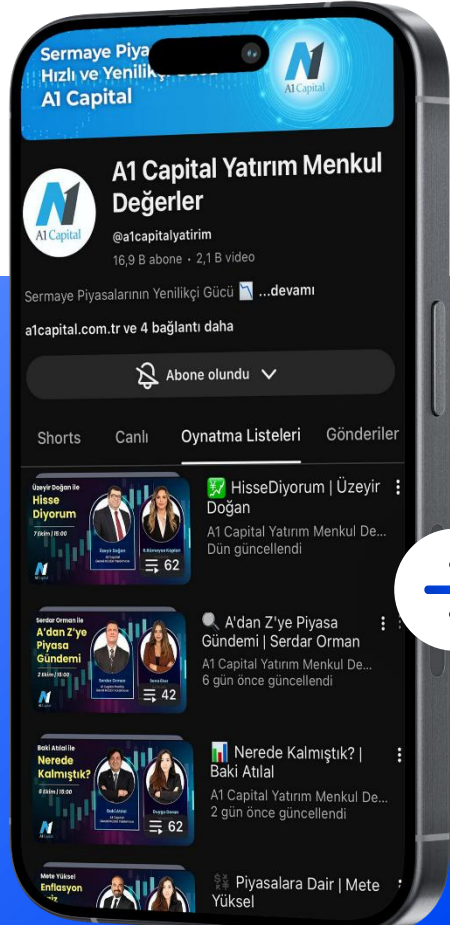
Sermaye Piya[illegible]
Hızlı ve Yenilik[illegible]
A1 Capital

A1 Capital

A1 Capital Yatırım Menkul Değerler

@a1capitalyatirim
16,9 B abone • 2,1 B video

Sermaye Piyasalarının Yenilikçi Gücü 📉 ...devamı

a1capital.com.tr ve 4 bağlantı daha

Abone olundu

Shorts Canlı Oynatma Listeleri Gönderiler

Üzeyir Doğan ile
Hisse Diyorum
62

💹 HisseDiyorum | Üzeyir Doğan
A1 Capital Yatırım Menkul De...
Dün güncellendi

Serdar Orman ile
A'dan Z'ye Piyasa Gündemi
42

🔍 A'dan Z'ye Piyasa Gündemi | Serdar Orman
A1 Capital Yatırım Menkul De...
6 gün önce güncellendi

Baki Atılal ile
Nerede Kalmıştık?
62

📊 Nerede Kalmıştık? | Baki Atılal
A1 Capital Yatırım Menkul De...
2 gün önce güncellendi

Mete Yüksel
Enflasyon

💱 Piyasalara Dair | Mete Yüksel